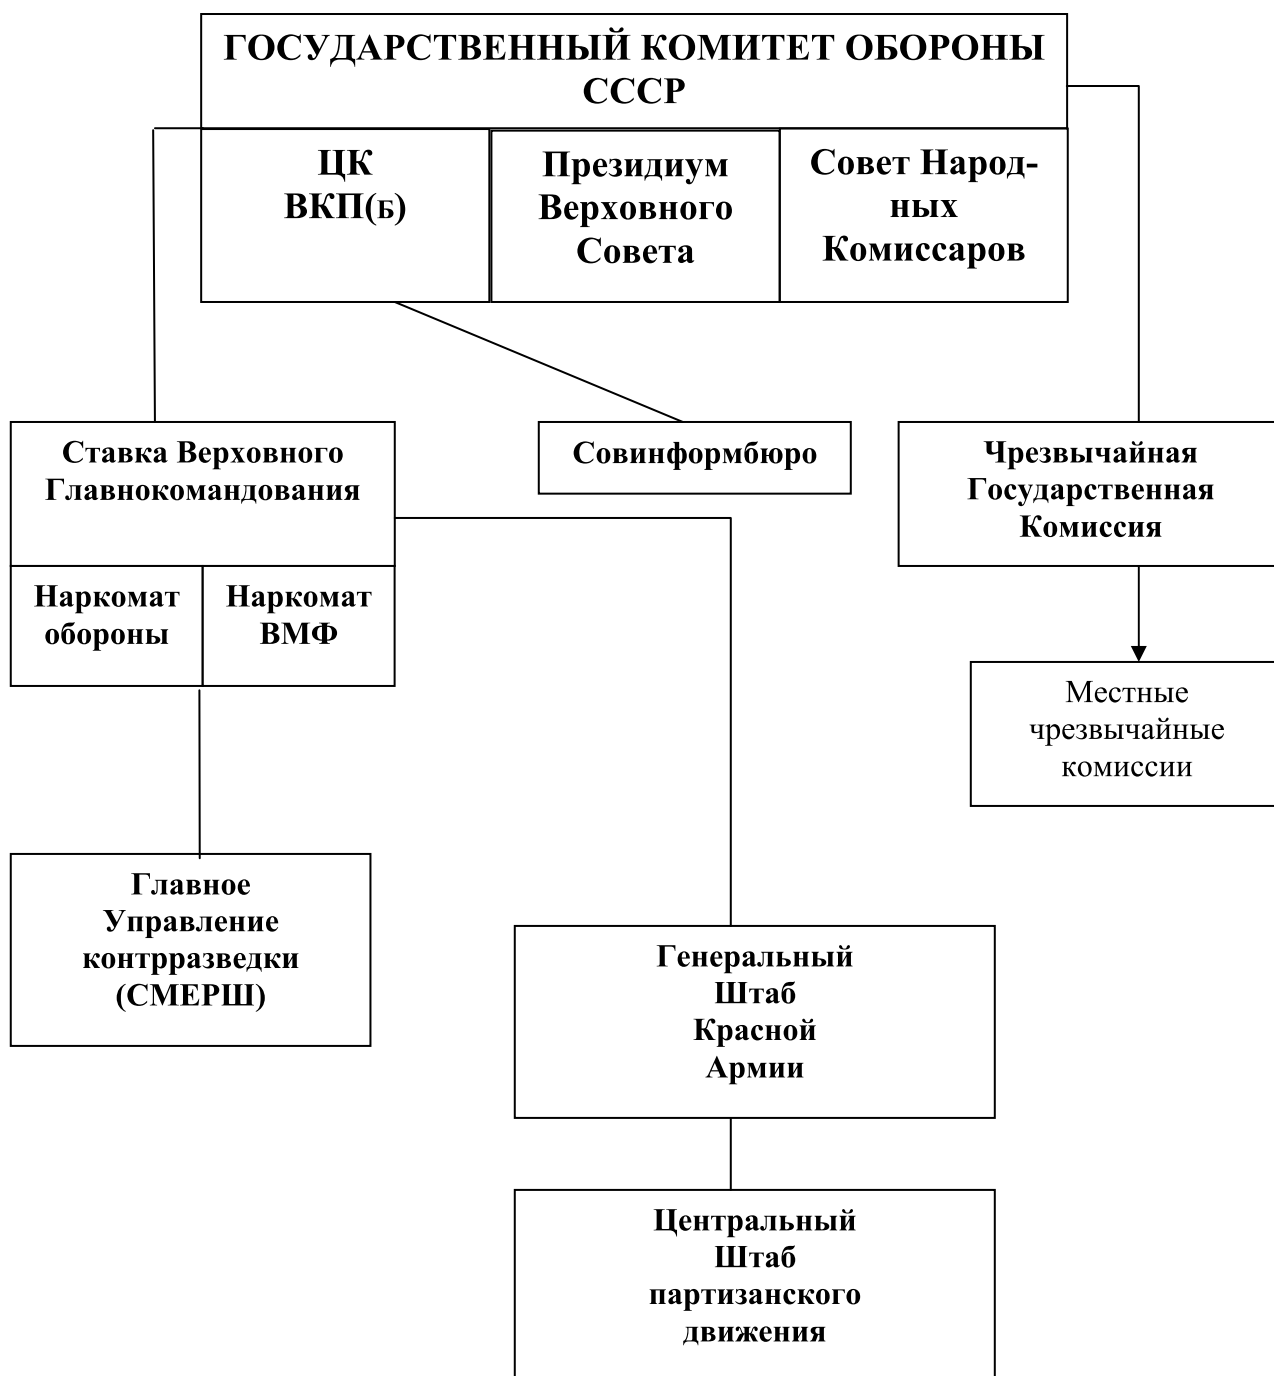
ГОСУДАРСТВЕННЫЙ КОМИТЕТ ОБОРОНЫ СССР

ЦК ВКП(б)

Президиум Верховного Совета

Совет Народных Комиссаров

Ставка Верховного Главнокомандования

Совинформбюро

Чрезвычайная Государственная Комиссия

Наркомат обороны

Наркомат ВМФ

Местные чрезвычайные комиссии

Главное Управление контрразведки (СМЕРШ)

Генеральный Штаб Красной Армии

Центральный Штаб партизанского движения